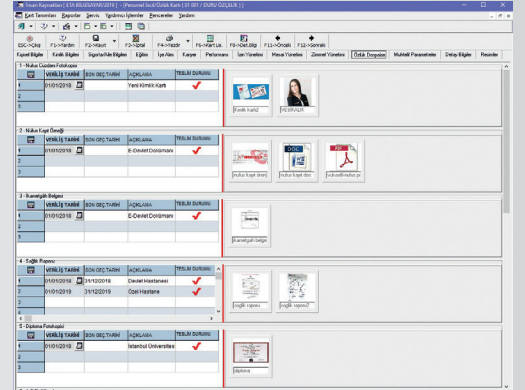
İnsan Kaynakları [ ETA BİLGİSAYAR/2018 ] - [Personel Sicil/Özlük Kartı [ 01.001 / DURU ÖZLÜCEK ] ]

Kart Tanımları  Raporlar  Servis  Yardımcı İşlemler  Pencereler  Yardım

ESC->Çıkış  F1->Yardım  F2->Kaydet  F3->İptal  F4->Yazdır  F6->Kart Lis.  F9->Diğer Bilgi  F11->Önceki  F12->Sonraki

Kişisel Bilgiler | Kimlik Bilgileri | Sigorta/Aile Bilgileri | Eğitim | İşe Alım | Kariyer | Performans | İzin Yönetimi | Mesai Yönetimi | Zimmet Yönetimi | Özlük Dosyaları | Muhtelif Parametreler | Detay Bilgiler | Resimler

1 - Nüfus Cüzdanı Fotokopisi

| | VERİLİŞ TARİHİ | SON GEÇ.TARİHİ | AÇIKLAMA | TESLİM DURUMU |
|---|---|---|---|---|
| 1 | 01/01/2018 | | Yeni Kimlik Kartı | ✓ |
| 2 | | | | |
| 3 | | | | |

Kimlik kartı2  PESRAZA

2 - Nüfus Kayıt Örneği

| | VERİLİŞ TARİHİ | SON GEÇ.TARİHİ | AÇIKLAMA | TESLİM DURUMU |
|---|---|---|---|---|
| 1 | 01/01/2018 | | E-Devlet Dokümanı | ✓ |
| 2 | | | | |
| 3 | | | | |

nufus kayit örnek  nufus kayit doc  nufuskaitnufus.pr

3 - İkametgâh Belgesi

| | VERİLİŞ TARİHİ | SON GEÇ.TARİHİ | AÇIKLAMA | TESLİM DURUMU |
|---|---|---|---|---|
| 1 | 01/01/2018 | | E-Devlet Dokümanı | ✓ |
| 2 | | | | |
| 3 | | | | |

ikametgah belge

4 - Sağlık Raporu

| | VERİLİŞ TARİHİ | SON GEÇ.TARİHİ | AÇIKLAMA | TESLİM DURUMU |
|---|---|---|---|---|
| 1 | 01/01/2018 | 31/12/2018 | Devlet Hastanesi | ✓ |
| 2 | 01/01/2018 | 31/12/2018 | Özel Hastane | ✓ |
| 3 | | | | |

sağlık raporu  sağlık raporu2

5 - Diploma Fotokopisi

| | VERİLİŞ TARİHİ | SON GEÇ.TARİHİ | AÇIKLAMA | TESLİM DURUMU |
|---|---|---|---|---|
| 1 | 01/01/2018 | | İstanbul Üniversitesi | ✓ |
| 2 | | | | |
| 3 | | | | |

diploma